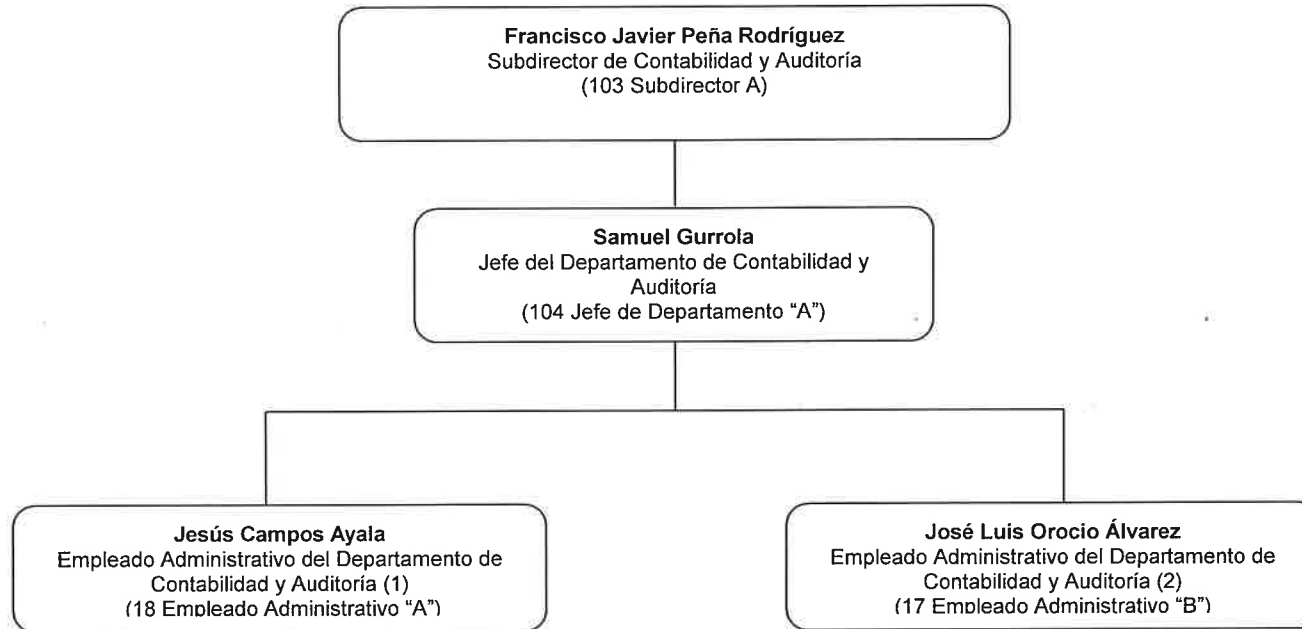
**Francisco Javier Peña Rodríguez**
Subdirector de Contabilidad y Auditoría
(103 Subdirector A)

**Samuel Gurrola**
Jefe del Departamento de Contabilidad y Auditoría
(104 Jefe de Departamento "A")

**Jesús Campos Ayala**
Empleado Administrativo del Departamento de Contabilidad y Auditoría (1)
(18 Empleado Administrativo "A")

**José Luis Orocio Álvarez**
Empleado Administrativo del Departamento de Contabilidad y Auditoría (2)
(17 Empleado Administrativo "B")